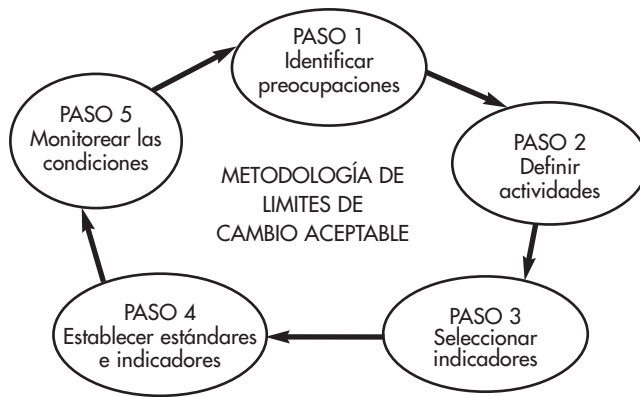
PASO 1
Identificar preocupaciones

PASO 2
Definir actividades

PASO 3
Seleccionar indicadores

PASO 4
Establecer estándares e indicadores

PASO 5
Monitorear las condiciones

METODOLOGÍA DE LIMITES DE CAMBIO ACEPTABLE